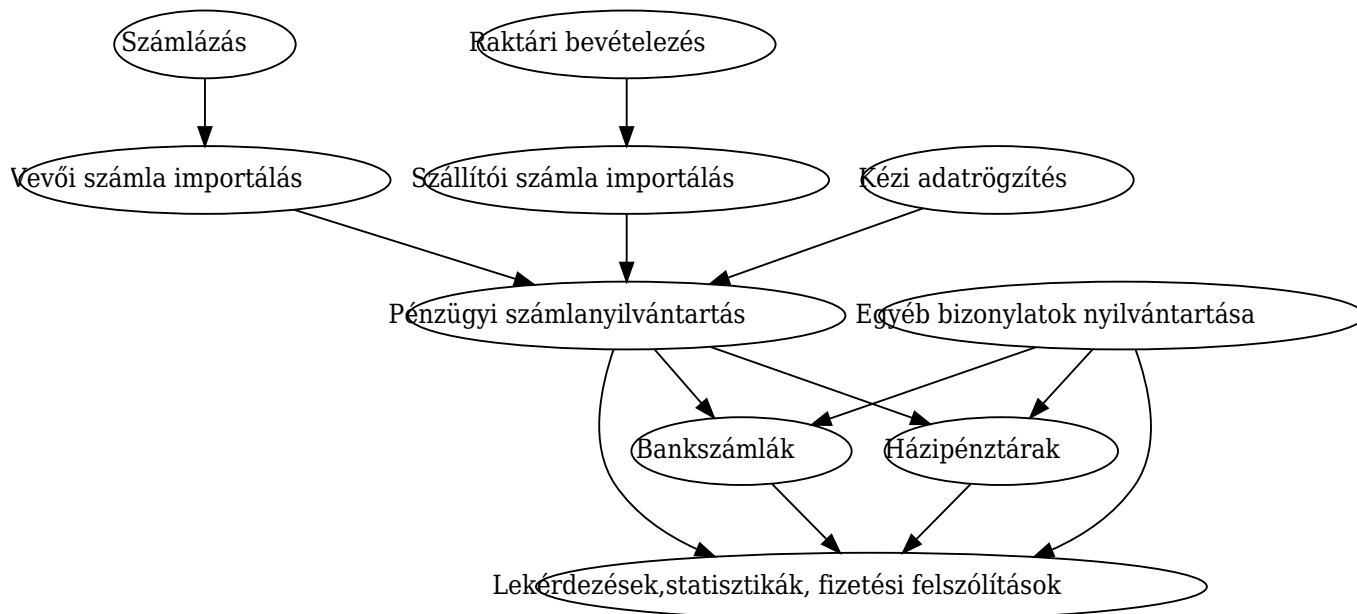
Számlázás

Raktári bevételezés

Vevői számla importálás

Szállítói számla importálás

Kézi adatrögzítés

Pénzügyi számlanyilvántartás

Egyéb bizonylatok nyilvántartása

Bankszámlák

Házipénztárak

Lekérdezések,statisztikák, fizetési felszólítások